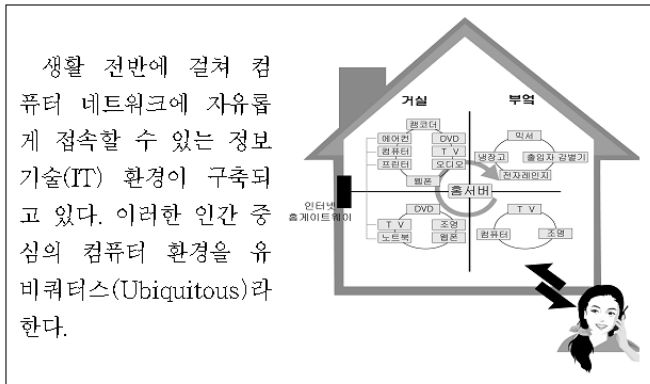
생활 전반에 걸쳐 컴퓨터 네트워크에 자유롭게 접속할 수 있는 정보기술(IT) 환경이 구축되고 있다. 이러한 인간 중심의 컴퓨터 환경을 유비쿼터스(Ubiquitous)라 한다.

거실
부엌
캠코더
에어컨
DVD
컴퓨터
T V
프린터
오디오
웹폰
믹서
냉장고
출입자 감별기
전자레인지
인터넷
홈게이트웨이
홈서버
DVD
T V
조명
노트북
웹폰
T V
컴퓨터
조명